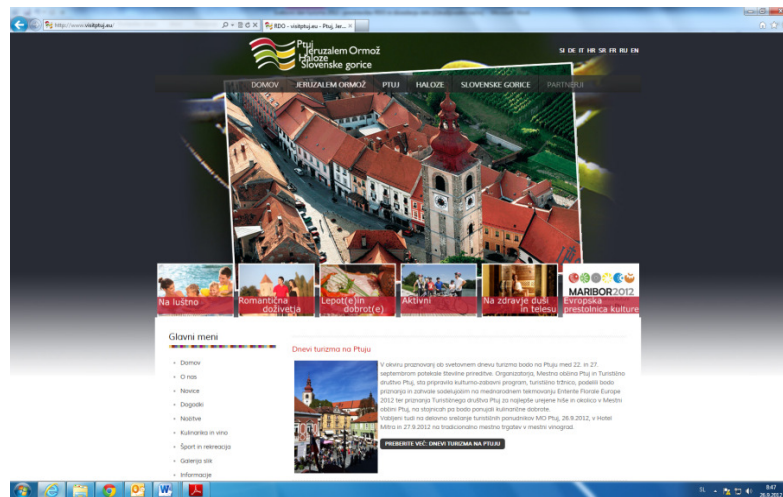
http://www.visitptuj.eu/

RDO - visitptuj.eu - Ptuj, Jer...

Ptuj
Jeruzalem Ormož
Haloze
Slovenske gorice

SI DE IT HR SR FR RU EN

DOMOV
JERUZALEM ORMOŽ
PTUJ
HALOZE
SLOVENSKE GORICE
PARTNERJI

Na luštno
Romantična doživetja
Lepot(e)in dobrot(e)
Aktivni
Na zdravje duši in telesu
MARIBOR2012
Evropska prestolnica kulture

Glavni meni

Domov
O nas
Novice
Dogodki
Nočitve
Kulinarika in vino
Šport in rekreacija
Galerija slik
Informacije

Dnevi turizma na Ptuju

V okviru praznovanj ob svetovnem dnevu turizma bodo na Ptuju med 22. in 27. septembrom potekale številne prireditve. Organizatorja, Mestna občina Ptuj in Turistično društvo Ptuj, sta pripravila kulturno-zabavni program, turistično tržnico, podelili bodo priznanja in zahvale sodelujočim na mednarodnem tekmovanju Entente Florale Europe 2012 ter priznanja Turističnega društva Ptuj za najlepše urejene hiše in okolico v Mestni občini Ptuj, na stojnicah pa bodo ponujali kulinarične dobrote.
Vabljeni tudi na delovno srečanje turističnih ponudnikov MO Ptuj, 26.9.2012, v Hotel Mitra in 27.9.2012 na tradicionalno mestno trgatev v mestni vinograd.

PREBERITE VEČ: DNEVI TURIZMA NA PTUJU

SL
9:47
26.9.2012